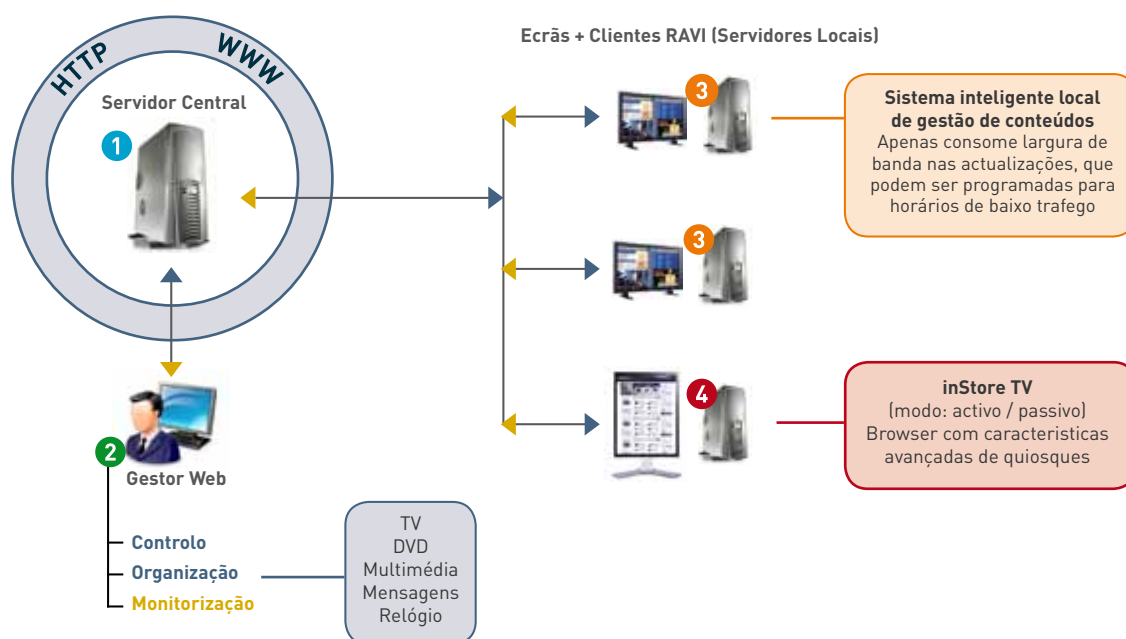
HTTP WWW

Servidor Central

1

Ecrãs + Clientes RAVI (Servidores Locais)

3

Sistema inteligente local de gestão de conteúdos
Apenas consome largura de banda nas actualizações, que podem ser programadas para horários de baixo trafego

3

4

inStore TV
(modo: activo / passivo)
Browser com caracteristicas avançadas de quiosques

2

Gestor Web

Controlo
Organização
Monitorização

TV
DVD
Multimédia
Mensagens
Relógio